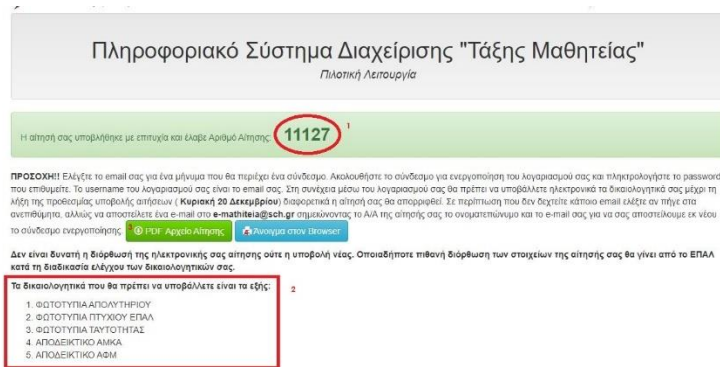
Πληροφοριακό Σύστημα Διαχείρισης "Τάξης Μαθητείας"

Πιλοτική Λειτουργία

Η αίτησή σας υποβλήθηκε με επιτυχία και έλαβε Αριθμό Αίτησης: 11127 1

ΠΡΟΣΟΧΗ!! Ελέγξτε το email σας για ένα μήνυμα που θα περιέχει ένα σύνδεσμο. Ακολουθήστε το σύνδεσμο για ενεργοποίηση του λογαριασμού σας και πληκτρολογήστε το password που επιθυμείτε. Το username του λογαριασμού σας είναι το email σας. Στη συνέχεια μέσω του λογαριασμού σας θα πρέπει να υποβάλλετε ηλεκτρονικά τα δικαιολογητικά σας μέχρι τη λήξη της προθεσμίας υποβολής αιτήσεων ( Κυριακή 20 Δεκεμβρίου) διαφορετικά η αίτησή σας θα απορριφθεί. Σε περίπτωση που δεν δεχτείτε κάποιο email ελέξτε αν πήγε στα ανεπιθύμητα, αλλιώς να αποστείλετε ένα e-mail στο e-mathiteia@sch.gr σημειώνοντας το Α/Α της αίτησής σας το ονοματεπώνυμο και το e-mail σας για να σας αποστείλουμε εκ νέου το σύνδεσμο ενεργοποίησης. PDF Αρχείο Αίτησης Άνοιγμα στον Browser

Δεν είναι δυνατή η διόρθωση της ηλεκτρονικής σας αίτησης ούτε η υποβολή νέας. Οποιαδήποτε πιθανή διόρθωση των στοιχείων της αίτησής σας θα γίνει από το ΕΠΑΛ κατά τη διαδικασία ελέγχου των δικαιολογητικών σας.

Τα δικαιολογητικά που θα πρέπει να υποβάλλετε είναι τα εξής: 2

1. ΦΩΤΟΤΥΠΙΑ ΑΠΟΛΥΤΗΡΙΟΥ
2. ΦΩΤΟΤΥΠΙΑ ΠΤΥΧΙΟΥ ΕΠΑΛ
3. ΦΩΤΟΤΥΠΙΑ ΤΑΥΤΟΤΗΤΑΣ
4. ΑΠΟΔΕΙΚΤΙΚΟ ΑΜΚΑ
5. ΑΠΟΔΕΙΚΤΙΚΟ ΑΦΜ